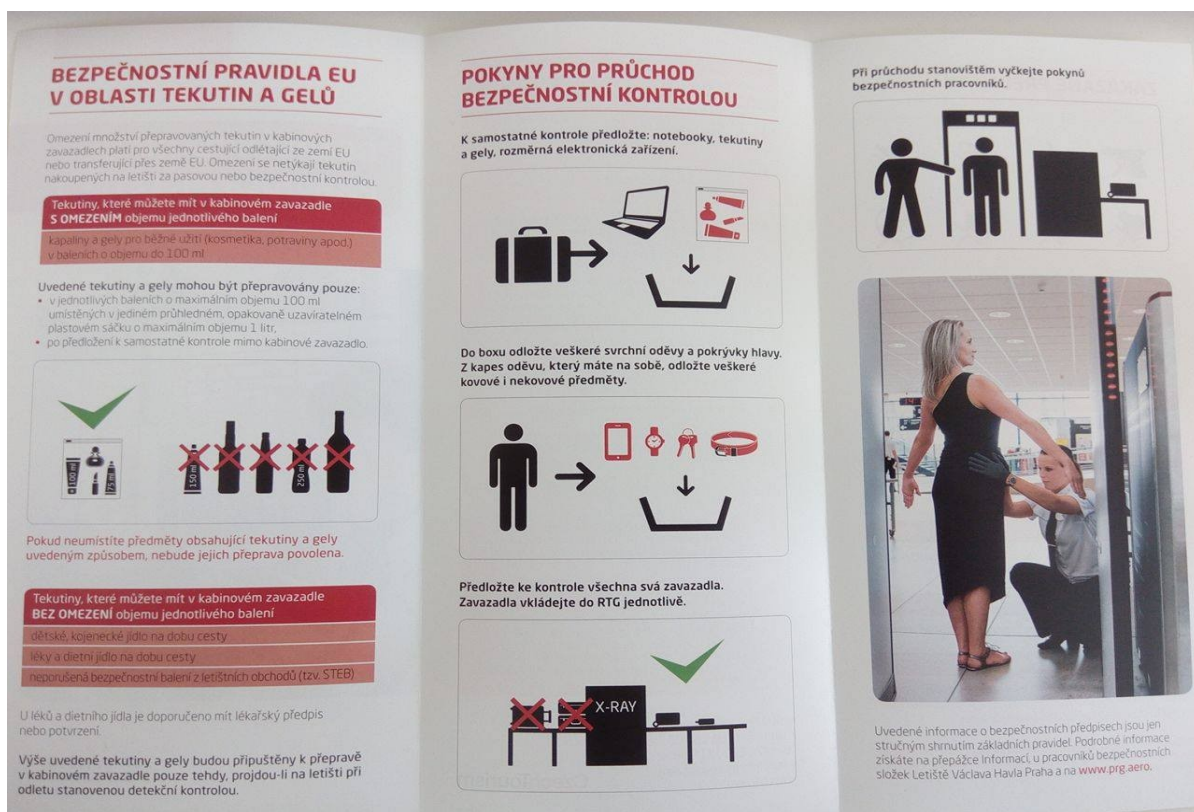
BEZPEČNOSTNÍ PRAVIDLA EU V OBLASTI TEKUTIN A GELŮ

Omezení množství přepravovaných tekutin v kabinových zavazadlech platí pro všechny cestující odlétající ze zemí EU nebo transferující přes země EU. Omezení se netýkají tekutin nakoupených na letišti za pasovou nebo bezpečnostní kontrolou.

Tekutiny, které můžete mít v kabinovém zavazadle S OMEZENÍM objemu jednotlivého balení

kapaliny a gely pro běžné užití (kosmetika, potraviny apod.) v baleních o objemu do 100 ml

Uvedené tekutiny a gely mohou být přepravovány pouze:
• v jednotlivých baleních o maximálním objemu 100 ml umístěných v jediném průhledném, opakovaně uzavíratelném plastovém sáčku o maximálním objemu 1 litr,
• po předložení k samostatné kontrole mimo kabinové zavazadlo.

100 ml 75 ml 150 ml 250 ml

Pokud neumístíte předměty obsahující tekutiny a gely uvedeným způsobem, nebude jejich přeprava povolena.

Tekutiny, které můžete mít v kabinovém zavazadle BEZ OMEZENÍ objemu jednotlivého balení

dětské, kojenecké jídlo na dobu cesty

léky a dietní jídlo na dobu cesty

neporušená bezpečnostní balení z letištních obchodů (tzv. STEB)

U léků a dietního jídla je doporučeno mít lékařský předpis nebo potvrzení.

Výše uvedené tekutiny a gely budou připuštěny k přepravě v kabinovém zavazadle pouze tehdy, projdou-li na letišti při odletu stanovenou detekční kontrolou.

POKYNY PRO PRŮCHOD BEZPEČNOSTNÍ KONTROLOU

K samostatné kontrole předložte: notebooky, tekutiny a gely, rozměrná elektronická zařízení.

Do boxu odložte veškeré svrchní oděvy a pokrývky hlavy. Z kapes oděvu, který máte na sobě, odložte veškeré kovové i nekovové předměty.

Předložte ke kontrole všechna svá zavazadla. Zavazadla vkládejte do RTG jednotlivě.

X-RAY

Při průchodu stanovištěm vyčkejte pokynů bezpečnostních pracovníků.

Uvedené informace o bezpečnostních předpisech jsou jen stručným shrnutím základních pravidel. Podrobné informace získáte na přepážce Informací, u pracovníků bezpečnostních složek Letiště Václava Havla Praha a na www.prg.aero.